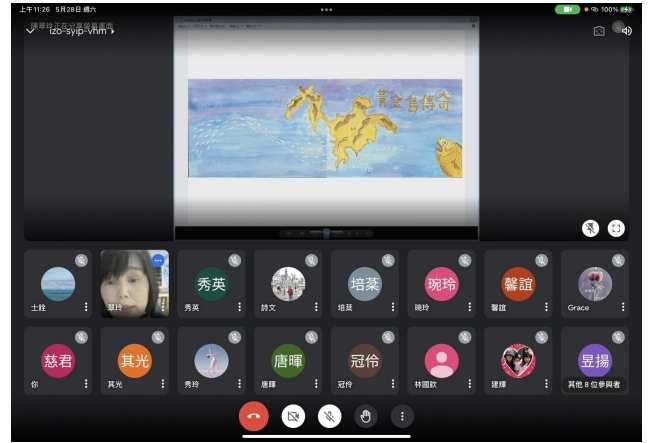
上午11:26 5月28日 週六
100%
陳寶玲正在分享螢幕畫面
izo-syip-vhm
黃金島傳奇
士銓
寶玲
秀英
秀英
詩文
培菉
培菉
琬玲
琬玲
馨誼
馨誼
Grace
慈君
你
其光
其光
秀玲
唐暉
唐暉
冠伶
冠伶
林園欽
建暉
昱揚
其他 8 位參與者